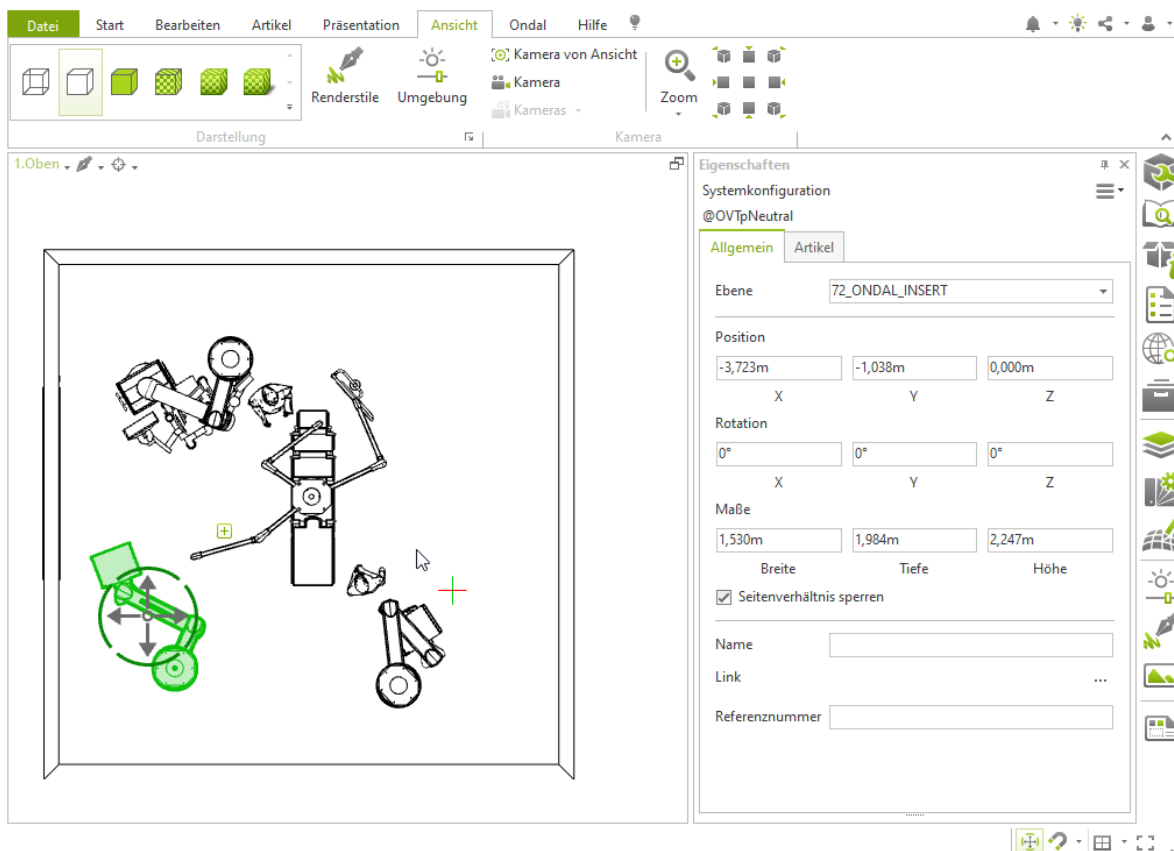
Datei Start Bearbeiten Artikel Präsentation Ansicht Ondal Hilfe

Renderstile Umgebung Kamera von Ansicht Kamera Kameras Zoom

Darstellung Kamera

1.Oben

Eigenschaften
Systemkonfiguration
@OVTpNeutral

Allgemein Artikel

Ebene 72_ONDAL_INSERT

Position
-3,723m -1,038m 0,000m
X Y Z

Rotation
0° 0° 0°
X Y Z

Maße
1,530m 1,984m 2,247m
Breite Tiefe Höhe

Seitenverhältnis sperren

Name
Link ...
Referenznummer